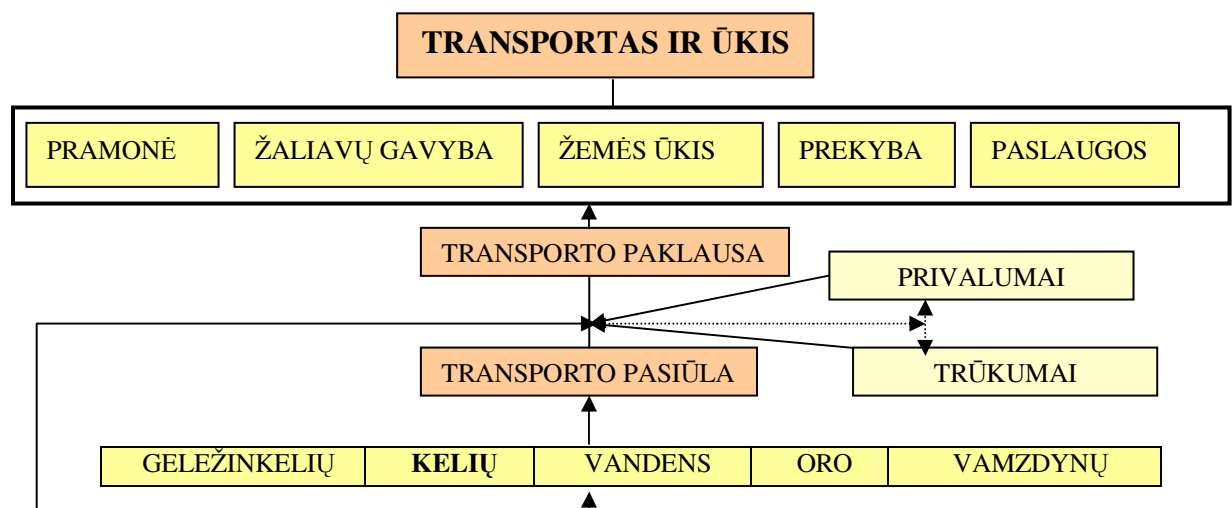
TRANSPORTAS IR ŪKIS

PRAMONĖ

ŽALIAVŲ GAVYBA

ŽEMĖS ŪKIS

PREKYBA

PASLAUGOS

TRANSPORTO PAKLAUSA

PRIVALUMAI

TRANSPORTO PASIŪLA

TRŪKUMAI

| GELEŽINKELIŲ | **KELIŲ** | VANDENS | ORO | VAMZDYNŲ |
|---|---|---|---|---|